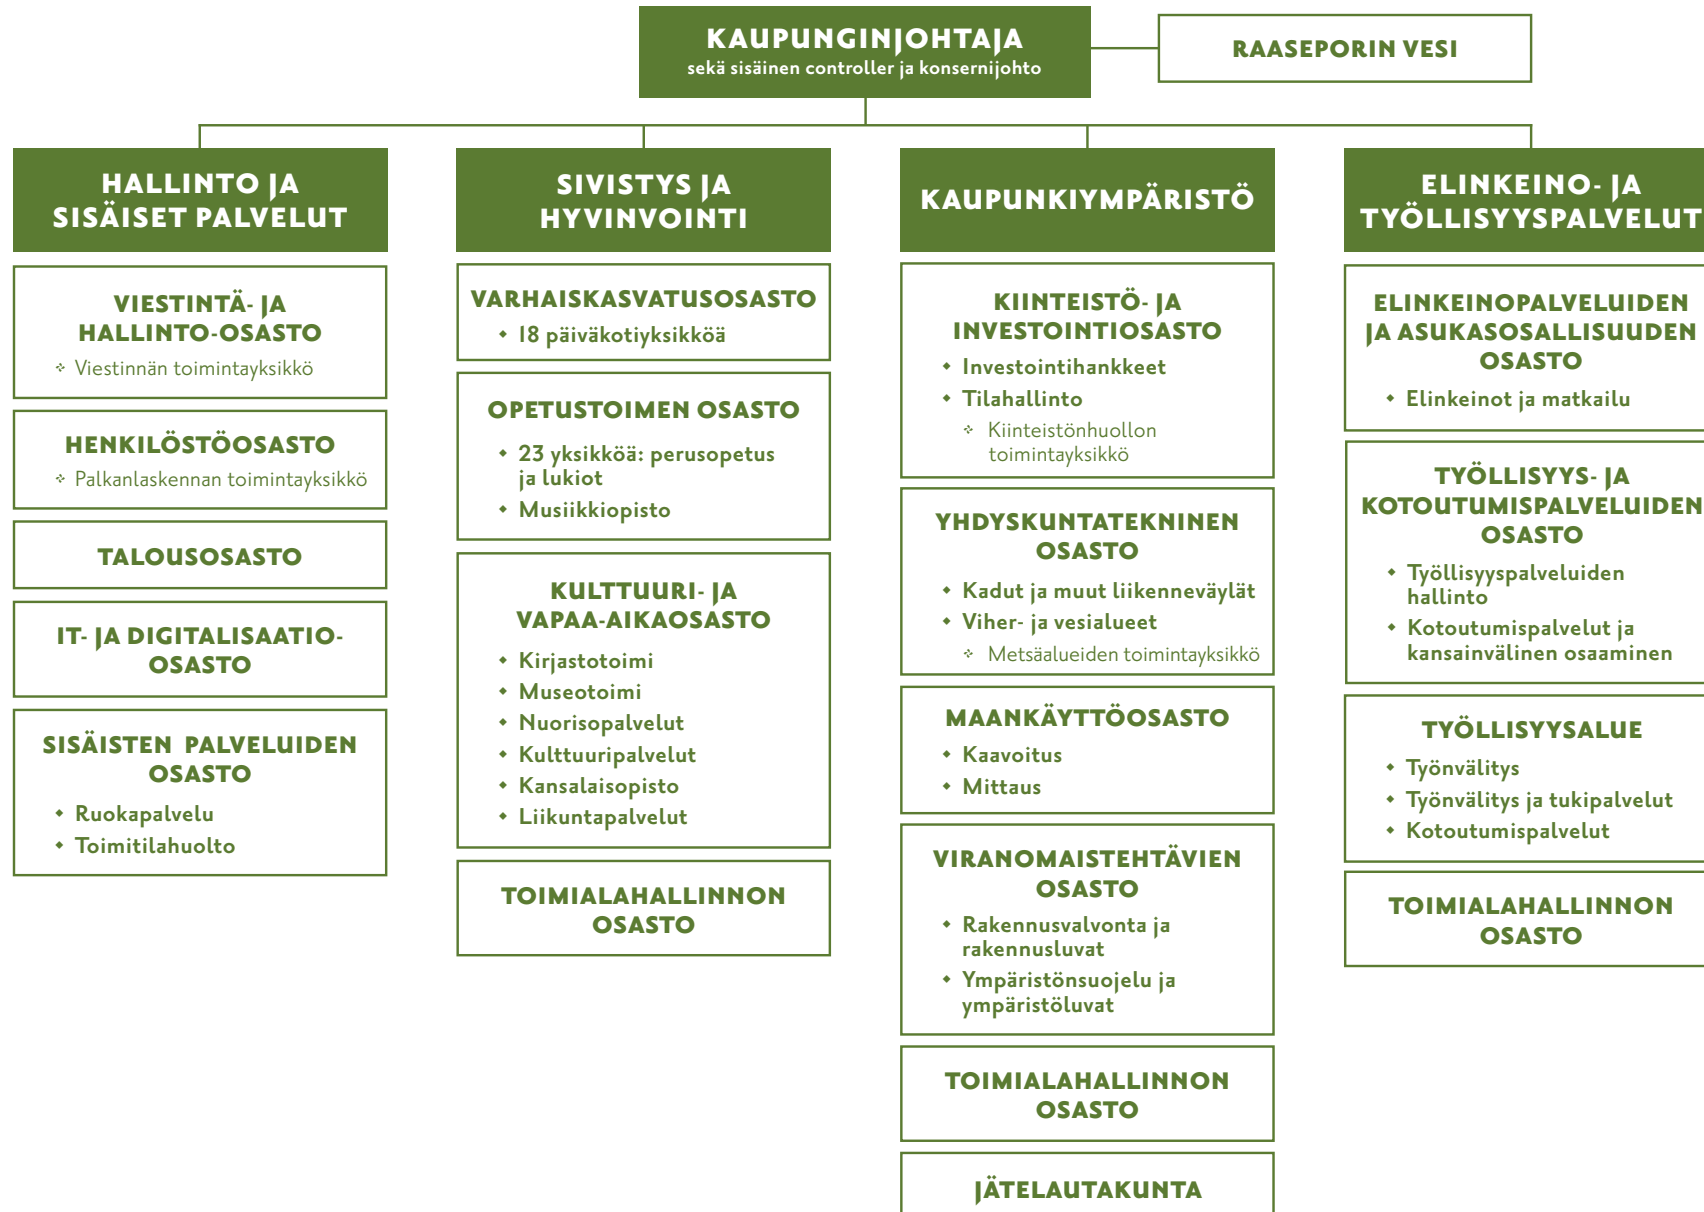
KAUPUNGINJOHTAJA
sekä sisäinen controller ja konsernijohto

RAASEPORIN VESI

HALLINTO JA SISÄISET PALVELUT

VIESTINTÄ- JA HALLINTO-OSASTO
- Viestinnän toimintayksikkö

HENKILÖSTÖOSASTO
- Palkanlaskennan toimintayksikkö

TALOUSOSASTO

IT- JA DIGITALISAATIO-OSASTO

SISÄISTEN PALVELUIDEN OSASTO
- Ruokapalvelu
- Toimitilahuolto

SIVISTYS JA HYVINVOINTI

VARHAISKASVATUSOSASTO
- 18 päiväkotiyksikköä

OPETUSTOIMEN OSASTO
- 23 yksikköä: perusopetus ja lukiot
- Musiikkiopisto

KULTTUURI- JA VAPAA-AIKAOSASTO
- Kirjastotoimi
- Museotoimi
- Nuorisopalvelut
- Kulttuuripalvelut
- Kansalaisopisto
- Liikuntapalvelut

TOIMIALAHALLINNON OSASTO

KAUPUNKIYMPÄRISTÖ

KIINTEISTÖ- JA INVESTOINTIOSASTO
- Investointihankkeet
- Tilahallinto
- Kiinteistönhuollon toimintayksikkö

YHDYSKUNTATEKNINEN OSASTO
- Kadut ja muut liikenneväylät
- Viher- ja vesialueet
- Metsäalueiden toimintayksikkö

MAANKÄYTTÖOSASTO
- Kaavoitus
- Mittaus

VIRANOMAISTEHTÄVIEN OSASTO
- Rakennusvalvonta ja rakennusluvat
- Ympäristönsuojelu ja ympäristöluvat

TOIMIALAHALLINNON OSASTO

JÄTELAUTAKUNTA

ELINKEINO- JA TYÖLLISYYSPALVELUT

ELINKEINOPALVELUIDEN JA ASUKASOSALLISUUDEN OSASTO
- Elinkeinot ja matkailu

TYÖLLISYYS- JA KOTOUTUMISPALVELUIDEN OSASTO
- Työllisyyspalveluiden hallinto
- Kotoutumispalvelut ja kansainvälinen osaaminen

TYÖLLISYYSALUE
- Työnvälitys
- Työnvälitys ja tukipalvelut
- Kotoutumispalvelut

TOIMIALAHALLINNON OSASTO